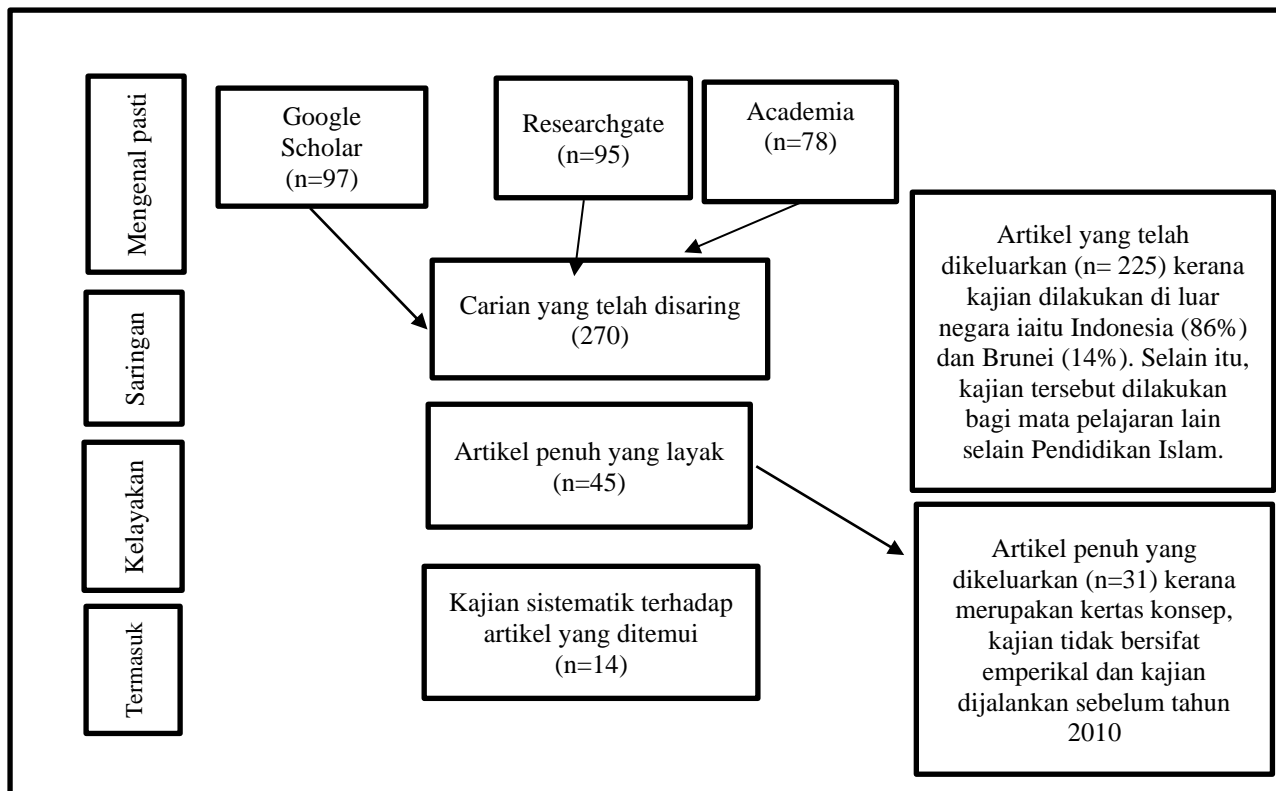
Mengenal pasti

Google Scholar (n=97)

Researchgate (n=95)

Academia (n=78)

Saringan

Carian yang telah disaring (270)

Artikel yang telah dikeluarkan (n= 225) kerana kajian dilakukan di luar negara iaitu Indonesia (86%) dan Brunei (14%). Selain itu, kajian tersebut dilakukan bagi mata pelajaran lain selain Pendidikan Islam.

Kelayakan

Artikel penuh yang layak (n=45)

Artikel penuh yang dikeluarkan (n=31) kerana merupakan kertas konsep, kajian tidak bersifat emperikal dan kajian dijalankan sebelum tahun 2010

Termasuk

Kajian sistematik terhadap artikel yang ditemui (n=14)